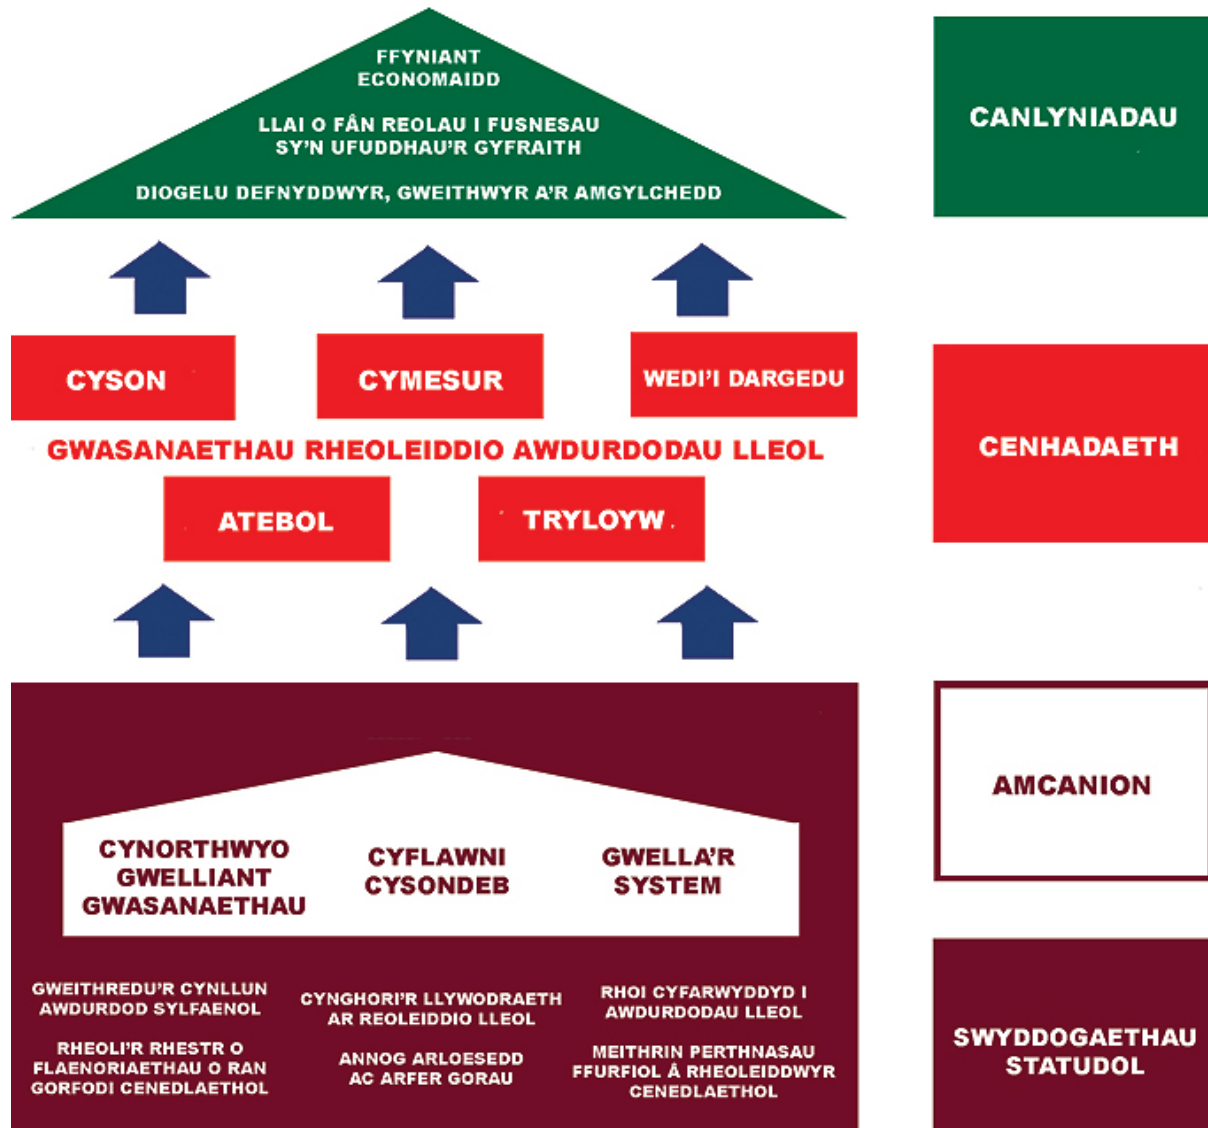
FFYNIANT ECONOMAIDD

LLAI O FÂN REOLAU I FUSNESAU SY'N UFUDDHAU'R GYFRAITH

DIOGELU DEFNYDDWYR, GWEITHWYR A'R AMGYLCHEDD

CANLYNIADAU

CYSON

CYMESUR

WEDI'I DARGEDU

GWASANAETHAU RHEOLEIDDIO AWDURDODAU LLEOL

ATEBOL

TRYLOYW

CENHADAETH

CYNORTHWYO GWELLIANT GWASANAETHAU

CYFLAWNI CYSONDEB

GWELLA'R SYSTEM

AMCANION

GWEITHREDU'R CYNLLUN AWDURDOD SYLFAENOL

RHEOLI'R RHESTR O FLAENORIAETHAU O RAN GORFODI CENEDLAETHOL

CYNGHORI'R LLYWODRAETH AR REOLEIDDIO LLEOL

ANNOG ARLOESEDD AC ARFER GORAU

RHOI CYFARWYDDYD I AWDURDODAU LLEOL

MEITHRIN PERTHNASAU FFURFIOL Â RHEOLEIDDWYR CENEDLAETHOL

SWYDDOGAETHAU STATUDOL